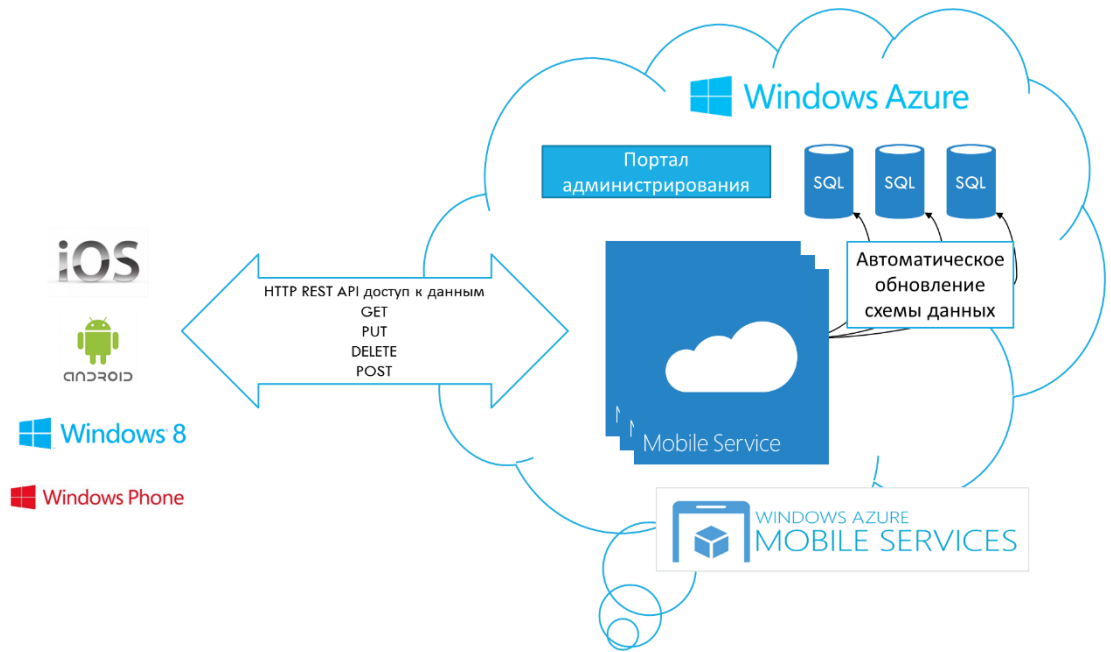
Windows Azure

Портал администрирования

SQL

SQL

SQL

iOS

ANDROID

Windows 8

Windows Phone

HTTP REST API доступ к данным
GET
PUT
DELETE
POST

Автоматическое обновление схемы данных

Mobile Service

WINDOWS AZURE
MOBILE SERVICES